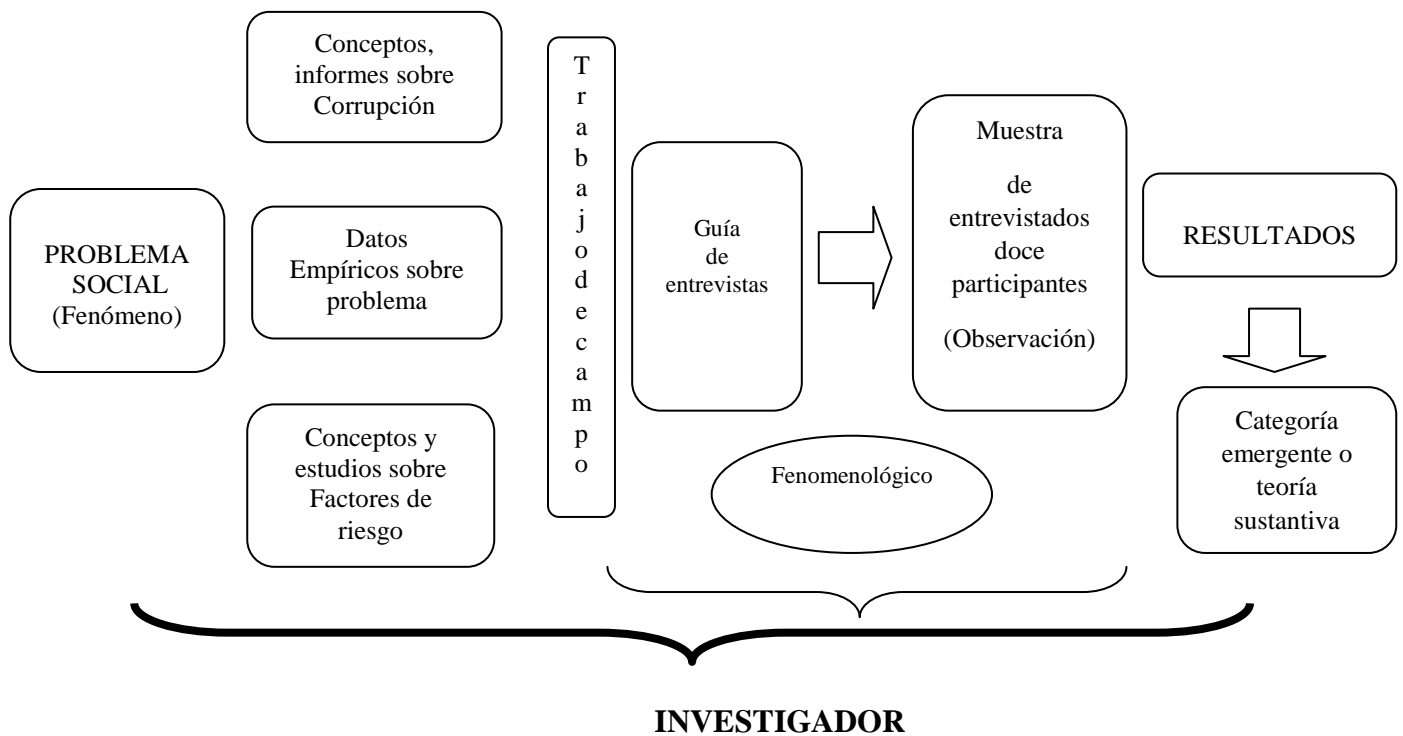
PROBLEMA SOCIAL (Fenómeno)

Conceptos, informes sobre Corrupción

Datos Empíricos sobre problema

Conceptos y estudios sobre Factores de riesgo

T
r
a
b
a
j
o
d
e
c
a
m
p
o

Guía de entrevistas

Muestra

de entrevistados doce participantes

(Observación)

Fenomenológico

RESULTADOS

Categoría emergente o teoría sustantiva

INVESTIGADOR